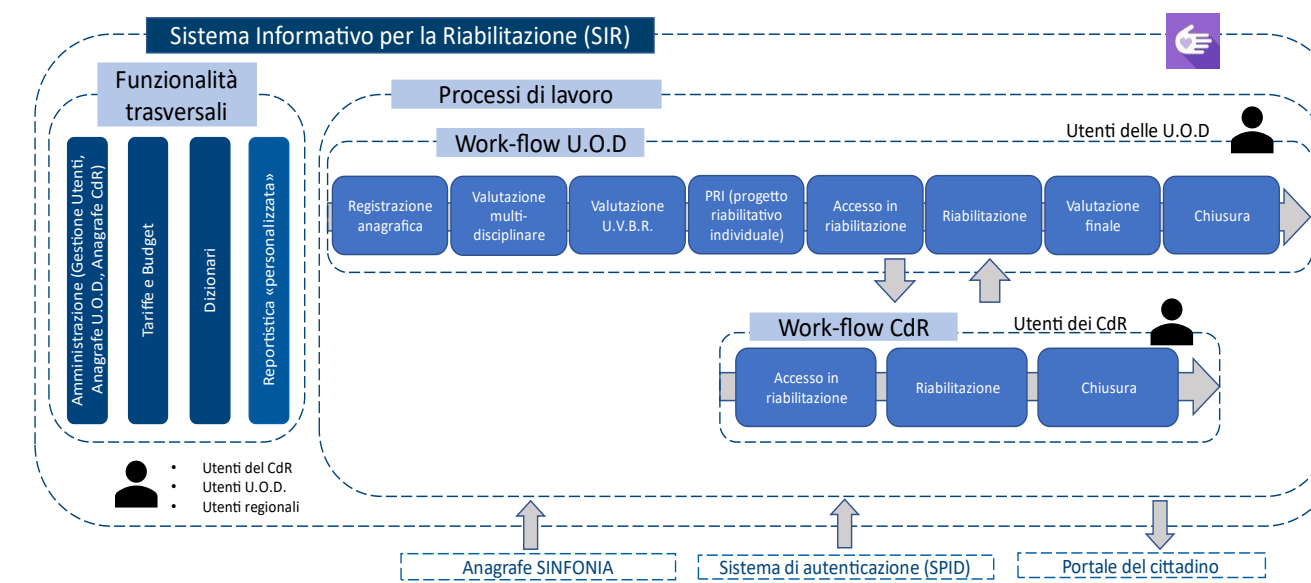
Sistema Informativo per la Riabilitazione (SIR)

Funzionalità trasversali

Amministrazione (Gestione Utenti, Anagrafe U.O.D., Anagrafe CdR)

Tariffe e Budget

Dizionari

Reportistica «personalizzata»

- Utenti del CdR
- Utenti U.O.D.
- Utenti regionali

Processi di lavoro

Work-flow U.O.D

Utenti delle U.O.D

Registrazione anagrafica

Valutazione multi-disciplinare

Valutazione U.V.B.R.

PRI (progetto riabilitativo individuale)

Accesso in riabilitazione

Riabilitazione

Valutazione finale

Chiusura

Work-flow CdR

Utenti dei CdR

Accesso in riabilitazione

Riabilitazione

Chiusura

Anagrafe SINFONIA

Sistema di autenticazione (SPID)

Portale del cittadino